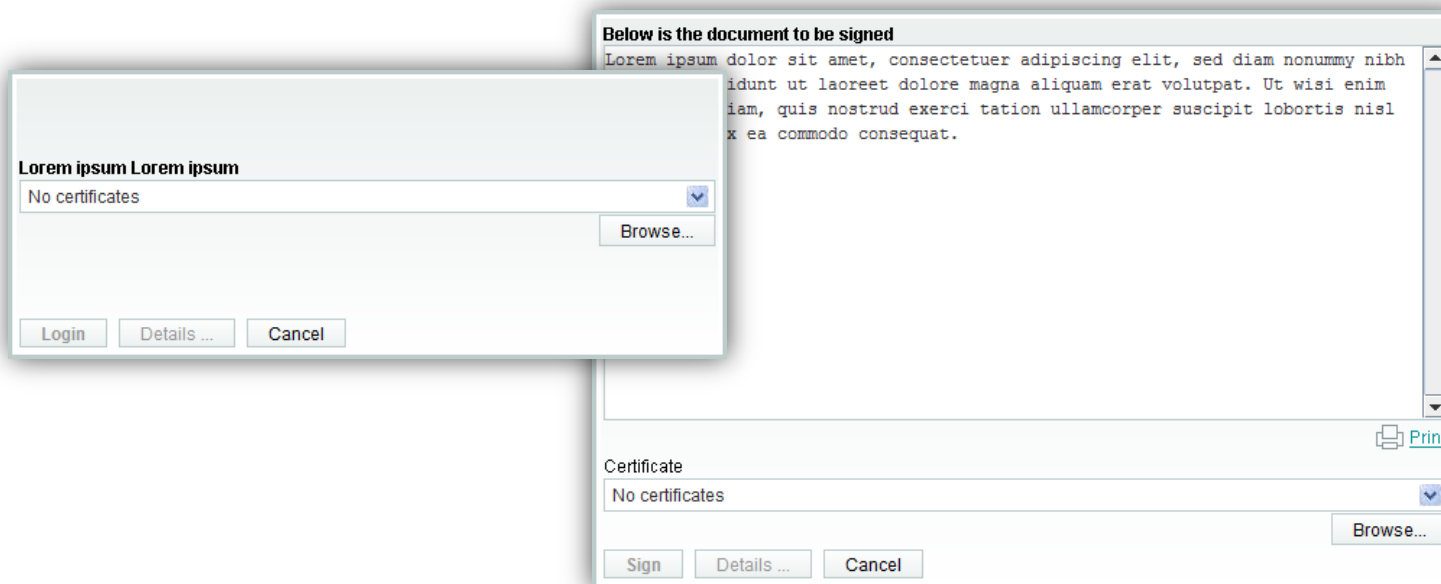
Lorem ipsum Lorem ipsum

No certificates

Browse...

Login Details ... Cancel

Below is the document to be signed

Lorem ipsum dolor sit amet, consectetuer adipiscing elit, sed diam nonummy nibh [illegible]idunt ut laoreet dolore magna aliquam erat volutpat. Ut wisi enim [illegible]iam, quis nostrud exerci tation ullamcorper suscipit lobortis nisl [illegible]x ea commodo consequat.

Prin

Certificate

No certificates

Browse...

Sign Details ... Cancel